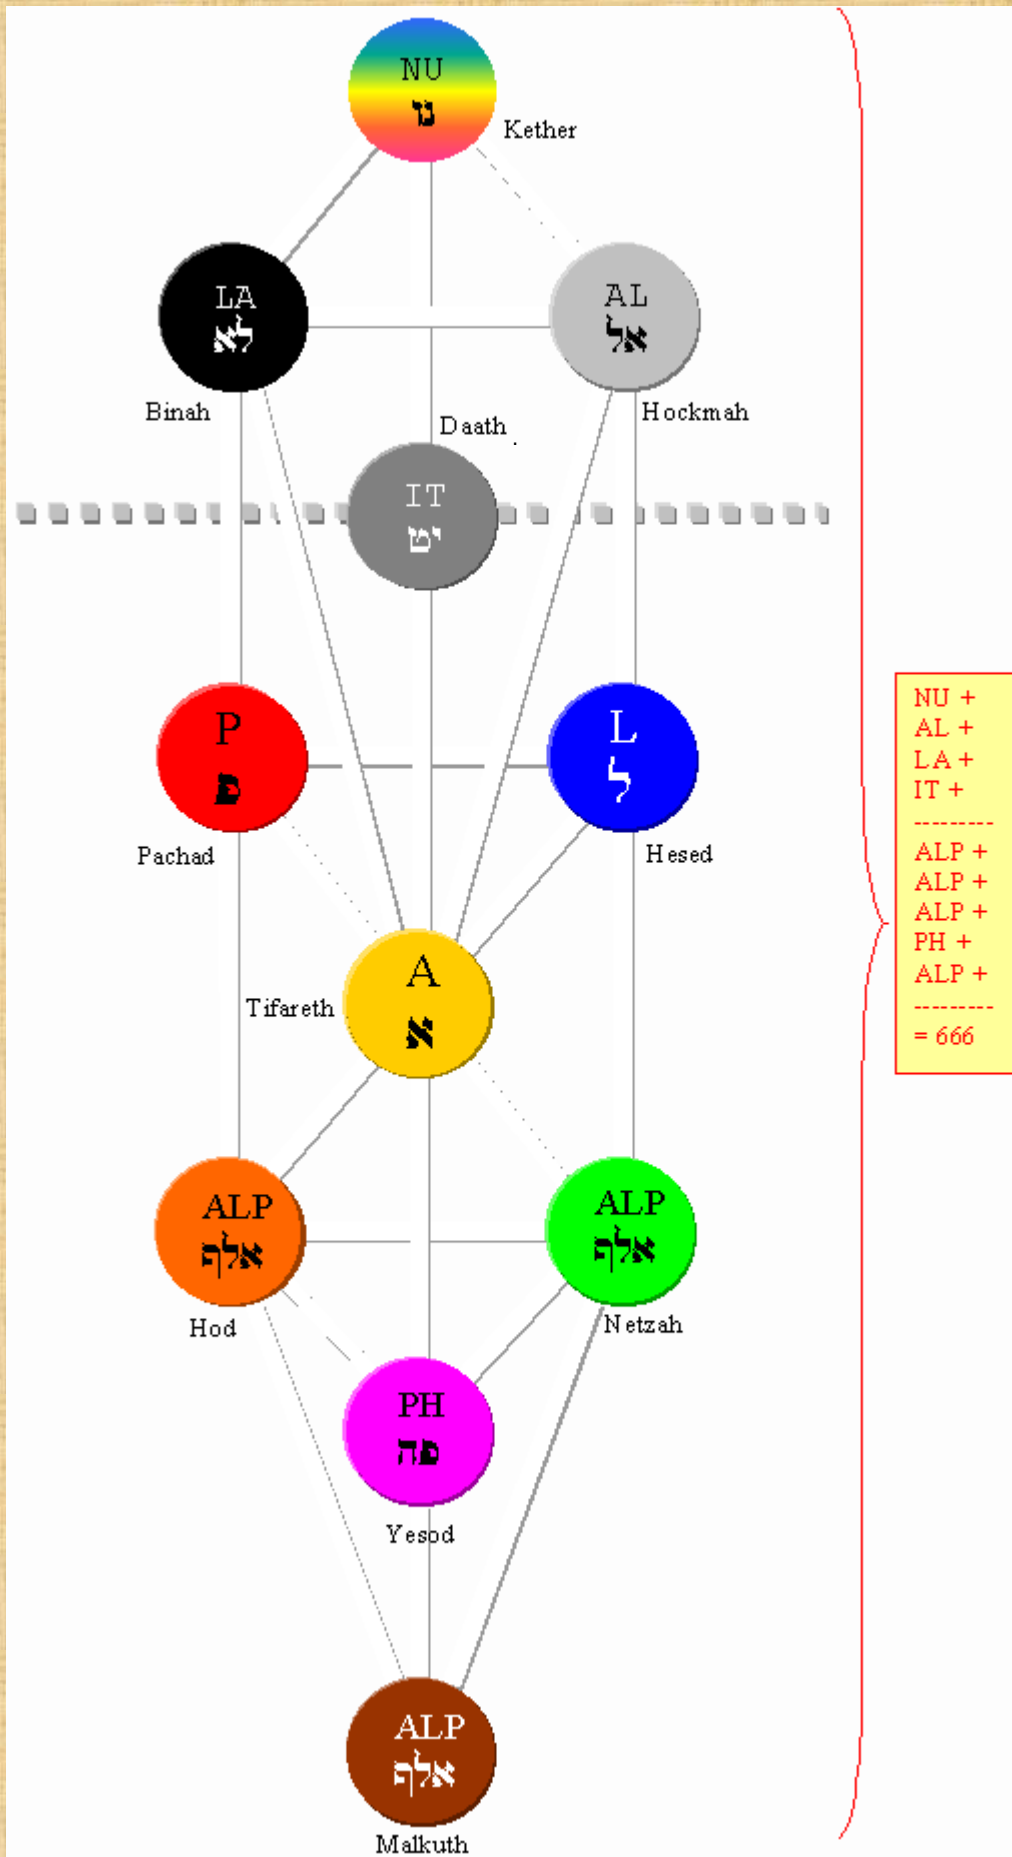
NU
נו
Kether

LA
לא
Binah

AL
אל
Hockmah

Daath

IT
יט

P
פ
Pachad

L
ל
Hesed

Tifareth
A
א

ALP
אלף
Hod

ALP
אלף
Netzah

PH
פה
Yesod

ALP
אלף
Malkuth

NU +
AL +
LA +
IT +
--------
ALP +
ALP +
ALP +
PH +
ALP +
--------
= 666